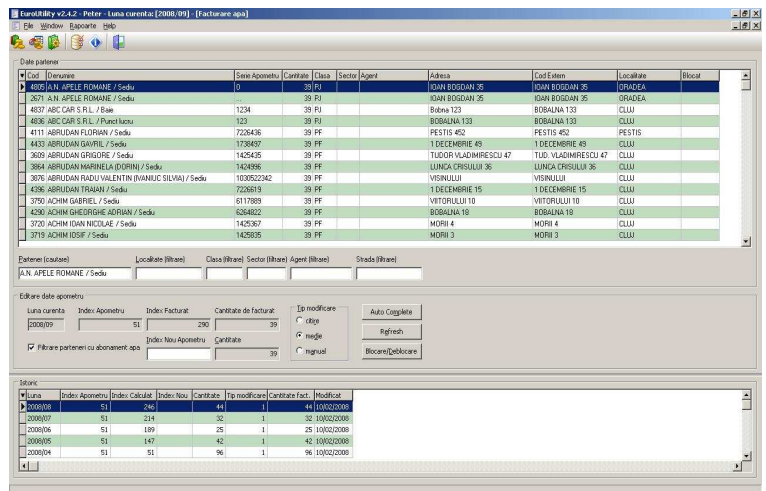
EuroUtility v2.4.2 - Peter - Luna curenta: [2008/09] - [Facturare apa]

File Window Rapoarte Help

Date parteneri

| Cod | Denumire | Serie Apometru | Cantitate | Clasa | Sector | Agent | Adresa | Cod Extern | Localitate | Blocat |
|---|---|---|---|---|---|---|---|---|---|---|
| 4805 | A.N. APELE ROMANE / Sediu | 0 | 39 | PJ | | | IOAN BOGDAN 35 | IOAN BOGDAN 35 | ORADEA | |
| 2671 | A.N. APELE ROMANE / Sediu | | 39 | PJ | | | IOAN BOGDAN 35 | IOAN BOGDAN 35 | ORADEA | |
| 4837 | ABC CAR S.R.L. / Baie | 1234 | 39 | PJ | | | Bobna 123 | BOBALNA 133 | CLUJ | |
| 4836 | ABC CAR S.R.L. / Punct lucru | 123 | 39 | PJ | | | BOBALNA 133 | BOBALNA 133 | CLUJ | |
| 4111 | ABRUDAN FLORIAN / Sediu | 7226436 | 39 | PF | | | PESTIS 452 | PESTIS 452 | PESTIS | |
| 4433 | ABRUDAN GAVRIL / Sediu | 1738497 | 39 | PF | | | 1 DECEMBRIE 49 | 1 DECEMBRIE 49 | CLUJ | |
| 3609 | ABRUDAN GRIGORE / Sediu | 1425435 | 39 | PF | | | TUDOR VLADIMIRESCU 47 | TUD. VLADIMIRESCU 47 | CLUJ | |
| 3864 | ABRUDAN MARINELA (DORIN) / Sediu | 1424896 | 39 | PF | | | LUNCA CRISULUI 36 | LUNCA CRISULUI 36 | CLUJ | |
| 3876 | ABRUDAN RADU VALENTIN (IVANIUC SILVIA) / Sediu | 1030522342 | 39 | PF | | | VISINULUI | VISINULUI | CLUJ | |
| 4396 | ABRUDAN TRAIAN / Sediu | 7226619 | 39 | PF | | | 1 DECEMBRIE 15 | 1 DECEMBRIE 15 | CLUJ | |
| 3750 | ACHIM GABRIEL / Sediu | 6117889 | 39 | PF | | | VIITORULUI 10 | VIITORULUI 10 | CLUJ | |
| 4290 | ACHIM GHEORGHE ADRIAN / Sediu | 6264922 | 39 | PF | | | BOBALNA 18 | BOBALNA 18 | CLUJ | |
| 3720 | ACHIM IOAN NICOLAE / Sediu | 1425367 | 39 | PF | | | MORII 4 | MORII 4 | CLUJ | |
| 3719 | ACHIM IOSIF / Sediu | 1425835 | 39 | PF | | | MORII 3 | MORII 3 | CLUJ | |

Partener (cautare) Localitate (filtrare) Clasa (filtrare) Sector (filtrare) Agent (filtrare) Strada (filtrare)

A.N. APELE ROMANE / Sediu

Editare date apometru

Luna curenta 2008/09 Index Apometru 51 Index Facturat 290 Cantitate de facturat 39

Tip modificare
citire
medie
manual

Auto Complete
Refresh
Blocare/Deblocare

Filtrare parteneri cu abonament apa

Index Nou Apometru Cantitate 39

Istoric

| Luna | Index Apometru | Index Calculat | Index Nou | Cantitate | Tip modificare | Cantitate Fact. | Modificat |
|---|---|---|---|---|---|---|---|
| 2008/08 | 51 | 246 | | 44 | 1 | 44 | 10/02/2008 |
| 2008/07 | 51 | 214 | | 32 | 1 | 32 | 10/02/2008 |
| 2008/06 | 51 | 189 | | 25 | 1 | 25 | 10/02/2008 |
| 2008/05 | 51 | 147 | | 42 | 1 | 42 | 10/02/2008 |
| 2008/04 | 51 | 51 | | 96 | 1 | 96 | 10/02/2008 |